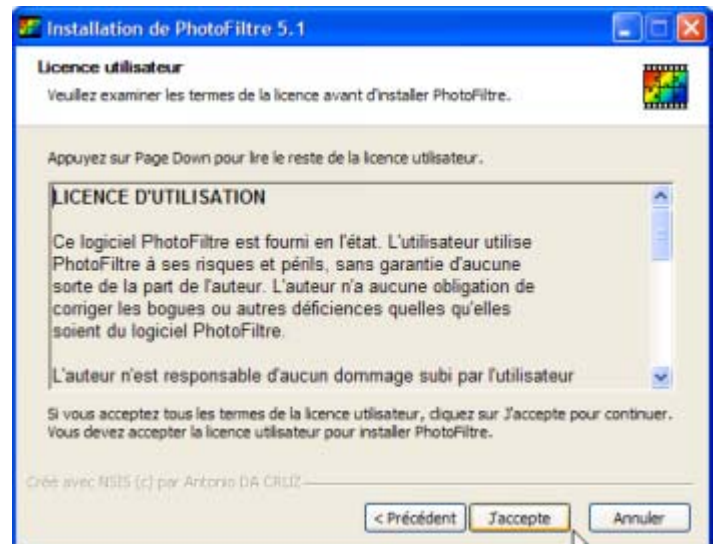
Installation de PhotoFiltre 5.1

Licence utilisateur

Veuillez examiner les termes de la licence avant d'installer PhotoFiltre.

Appuyez sur Page Down pour lire le reste de la licence utilisateur.

LICENCE D'UTILISATION

Ce logiciel PhotoFiltre est fourni en l'état. L'utilisateur utilise PhotoFiltre à ses risques et périls, sans garantie d'aucune sorte de la part de l'auteur. L'auteur n'a aucune obligation de corriger les bogues ou autres déficiences quelles qu'elles soient du logiciel PhotoFiltre.

L'auteur n'est responsable d'aucun dommage subi par l'utilisateur

Si vous acceptez tous les termes de la licence utilisateur, cliquez sur J'accepte pour continuer. Vous devez accepter la licence utilisateur pour installer PhotoFiltre.

Créé avec NSIS (c) par Antonio DA CRUZ

< Précédent J'accepte Annuler